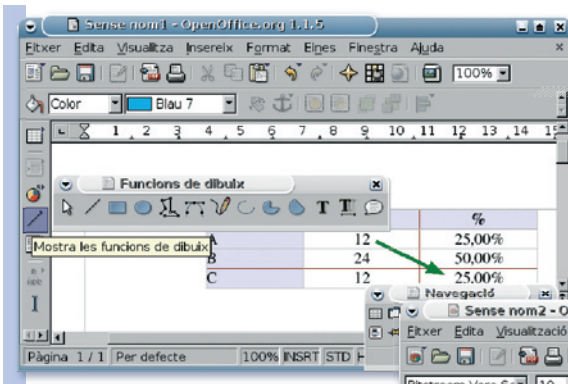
Sense nom1 - OpenOffice.org 1.1.5

Fitxer Edita Visualitza Insereix Format Eines Finestra Ajuda

100%

Color Blau 7

1 2 3 4 5 6 7 8 9 10 11 12 13 14 15

Funcions de dibuix

T

Mostra les funcions de dibuix

| | | % |
|---|---|---|
| A | 12 | 25,00% |
| B | 24 | 50,00% |
| C | 12 | 25,00% |

Navegació

Sense nom2 - O

Fitxer Edita Visualització

Pàgina 1 / 1 Per defecte 100% INSRT STD